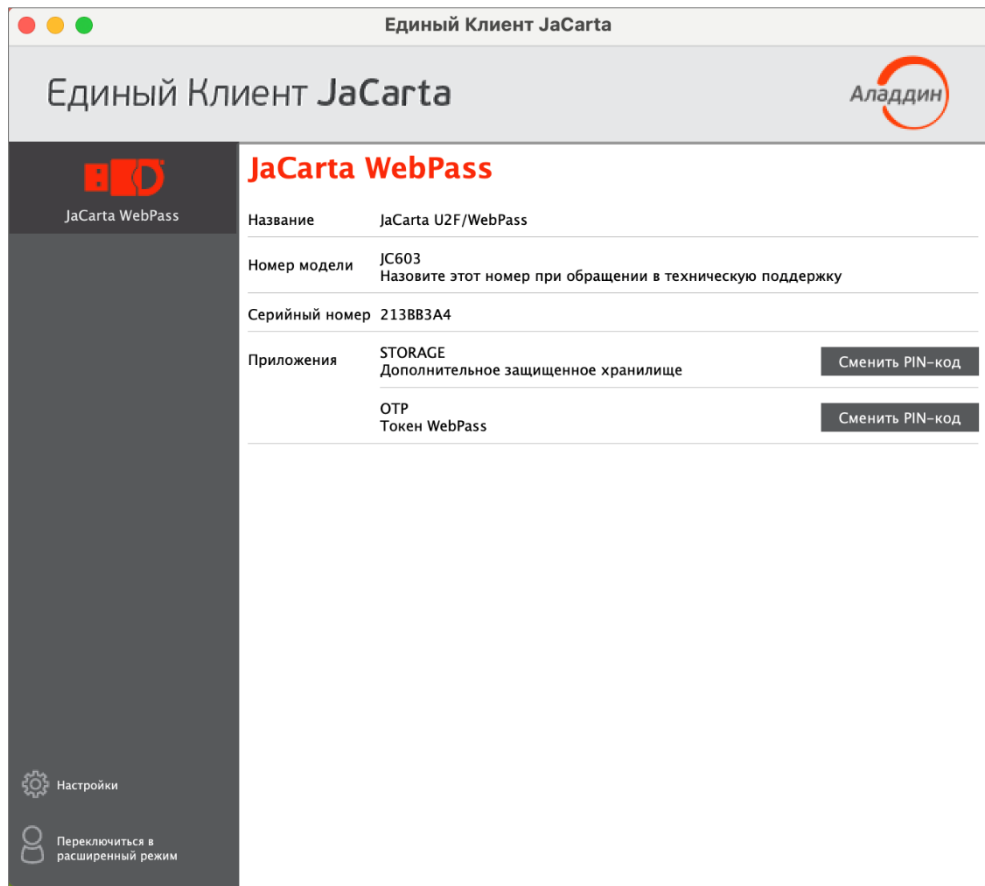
Единый Клиент JaCarta

Единый Клиент JaCarta

Аладдин

JaCarta WebPass

JaCarta WebPass

| | |
|---|---|
| Название | JaCarta U2F/WebPass |
| Номер модели | JC603 Назовите этот номер при обращении в техническую поддержку |
| Серийный номер | 213BB3A4 |
| Приложения | STORAGE Дополнительное защищенное хранилище |
| | OTP Токен WebPass |

Сменить PIN-код

Сменить PIN-код

Настройки

Переключиться в расширенный режим